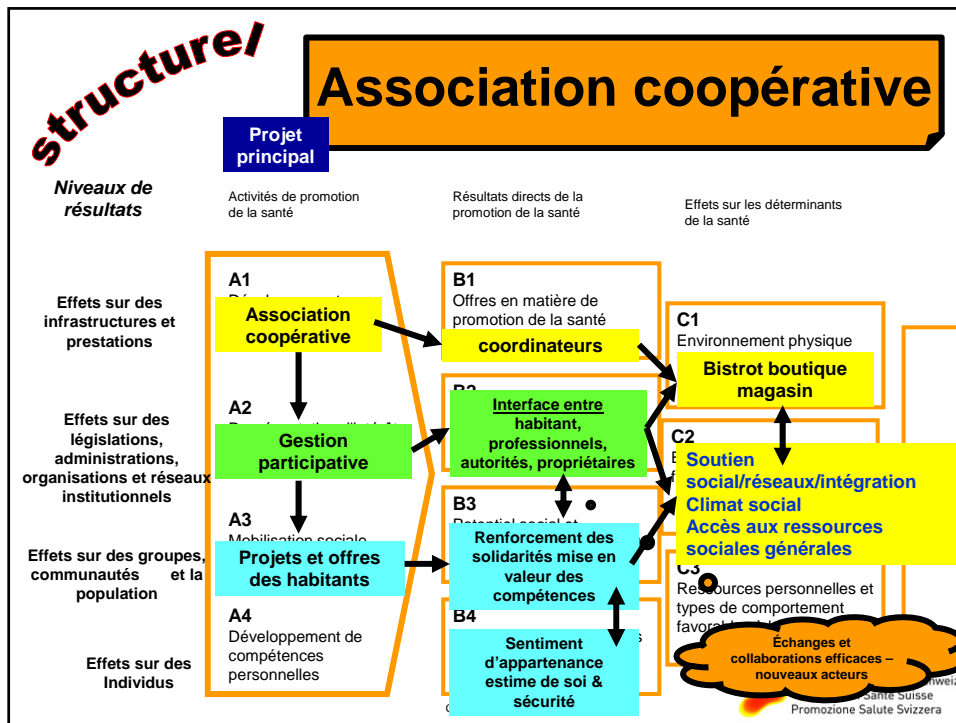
structure/

Association coopérative

Projet principal

Niveaux de résultats

Activités de promotion de la santé

Résultats directs de la promotion de la santé

Effets sur les déterminants de la santé

Effets sur des infrastructures et prestations

Effets sur des législations, administrations, organisations et réseaux institutionnels

Effets sur des groupes, communautés et la population

Effets sur des Individus

A1
Dé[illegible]

Association coopérative

A2
D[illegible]

Gestion participative

A3
Mobilisation sociale

Projets et offres des habitants

A4
Développement de compétences personnelles

B1
Offres en matière de promotion de la santé

coordinateurs

B2

Interface entre habitant, professionnels, autorités, propriétaires

B3
Potentiel social et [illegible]

Renforcement des solidarités mise en valeur des compétences

B4

Sentiment d'appartenance estime de soi & sécurité

C1
Environnement physique

Bistrot boutique magasin

C2
E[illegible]

Soutien social/réseaux/intégration
Climat social
Accès aux ressources sociales générales

C3
Ressources personnelles et types de comportement favor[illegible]

Échanges et collaborations efficaces – nouveaux acteurs

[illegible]hweiz
Santé Suisse
Promozione Salute Svizzera